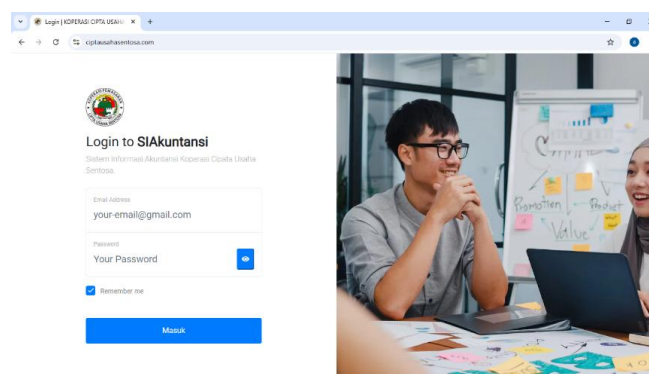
Login | KOPERASI CIPTA USAHA ×
+
ciptausahasentosa.com

Login to SIAkuntansi

Sistem Informasi Akuntansi Koperasi Cipta Usaha Sentosa.

Email Address
your-email@gmail.com

Password
Your Password

Remember me

Masuk

Promotion
Product
Value